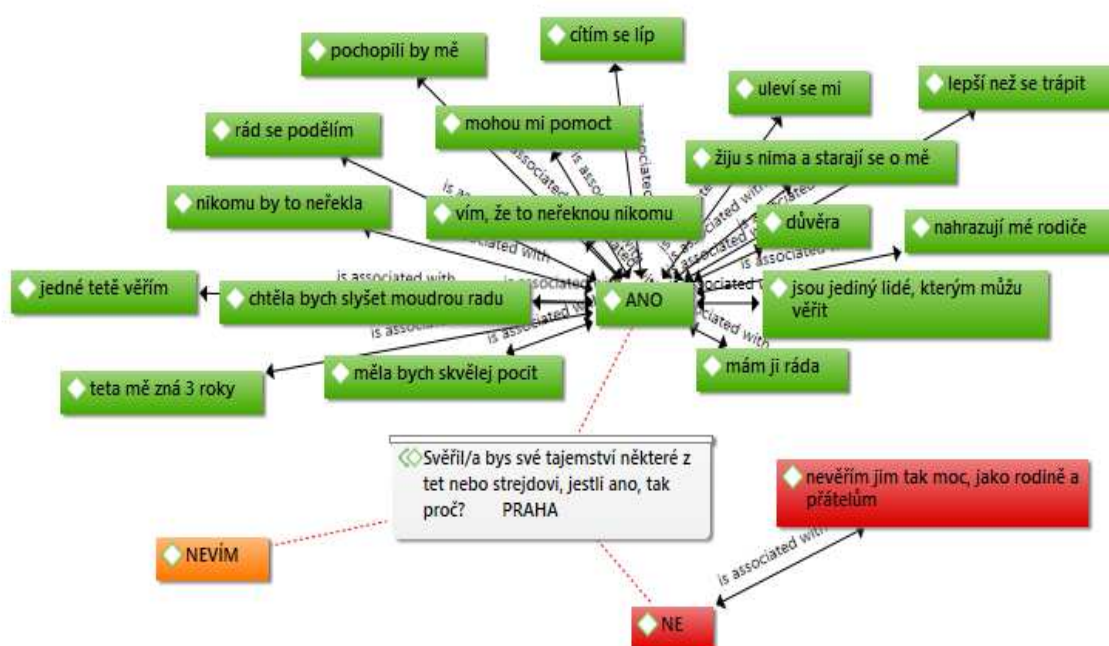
pochopili by mě

cítím se líp

uleví se mi

lepší než se trápit

rád se podělím

mohou mi pomoct

žiju s nima a starají se o mě

nikomu by to neřekla

vím, že to neřeknou nikomu

důvěra

nahrazují mé rodiče

jedné tetě věřím

chtěla bych slyšet moudrou radu

ANO

jsou jediný lidé, kterým můžu věřit

teta mě zná 3 roky

měla bych skvělej pocit

mám ji ráda

is associated with

is associated with

is associated with

is associated with

is associated with

is associated with

is associated with

is associated with

Svěřil/a bys své tajemství některé z tet nebo strejdovi, jestli ano, tak proč? PRAHA

nevěřím jim tak moc, jako rodině a přátelům

NEVÍM

is associated with

NE